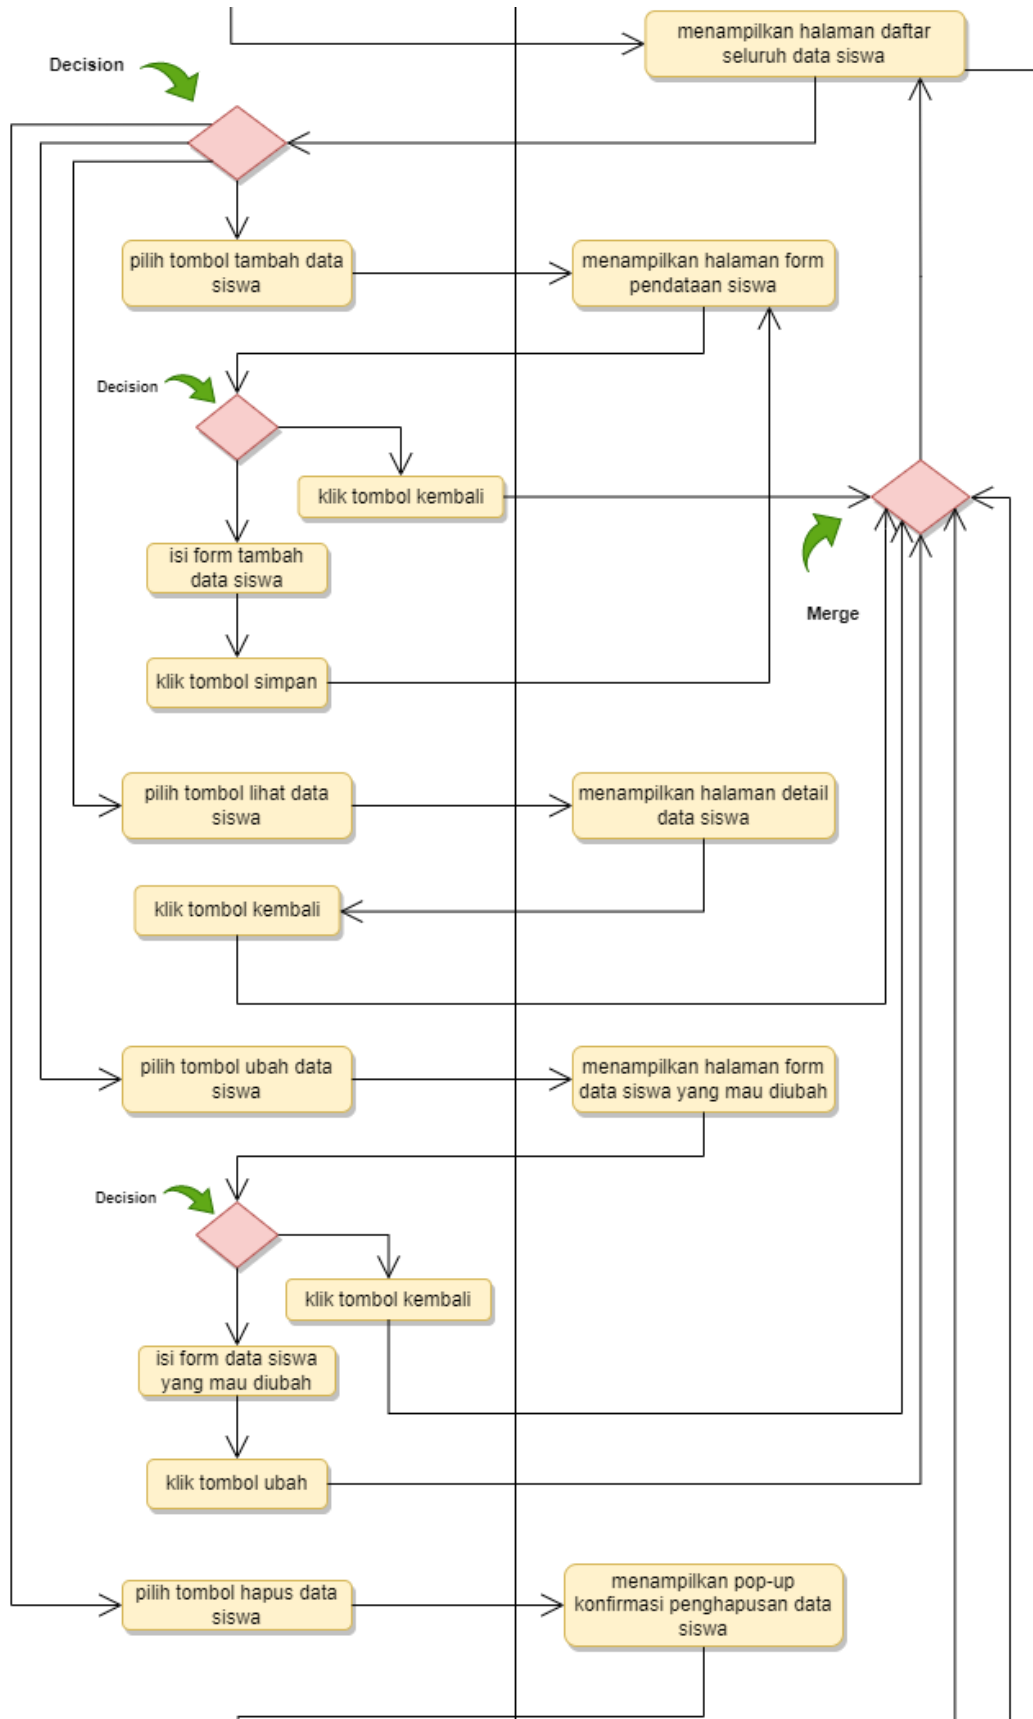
menampilkan halaman daftar seluruh data siswa

Decision

pilih tombol tambah data siswa

menampilkan halaman form pendataan siswa

Decision

klik tombol kembali

isi form tambah data siswa

klik tombol simpan

Merge

pilih tombol lihat data siswa

menampilkan halaman detail data siswa

klik tombol kembali

pilih tombol ubah data siswa

menampilkan halaman form data siswa yang mau diubah

Decision

klik tombol kembali

isi form data siswa yang mau diubah

klik tombol ubah

pilih tombol hapus data siswa

menampilkan pop-up konfirmasi penghapusan data siswa